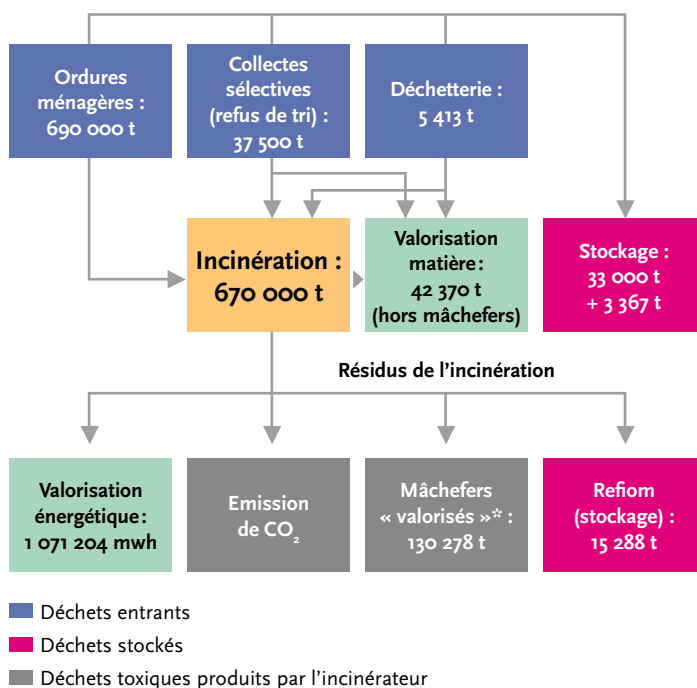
Ordures ménagères : 690 000 t

Collectes sélectives (refus de tri) : 37 500 t

Déchetterie : 5 413 t

Incinération : 670 000 t

Valorisation matière : 42 370 t (hors mâchefers)

Stockage : 33 000 t + 3 367 t

Résidus de l'incinération

Valorisation énergétique : 1 071 204 mwh

Emission de $CO_2$

Mâchefers « valorisés »* : 130 278 t

Refiom (stockage) : 15 288 t

Déchets entrants

Déchets stockés

Déchets toxiques produits par l'incinérateur